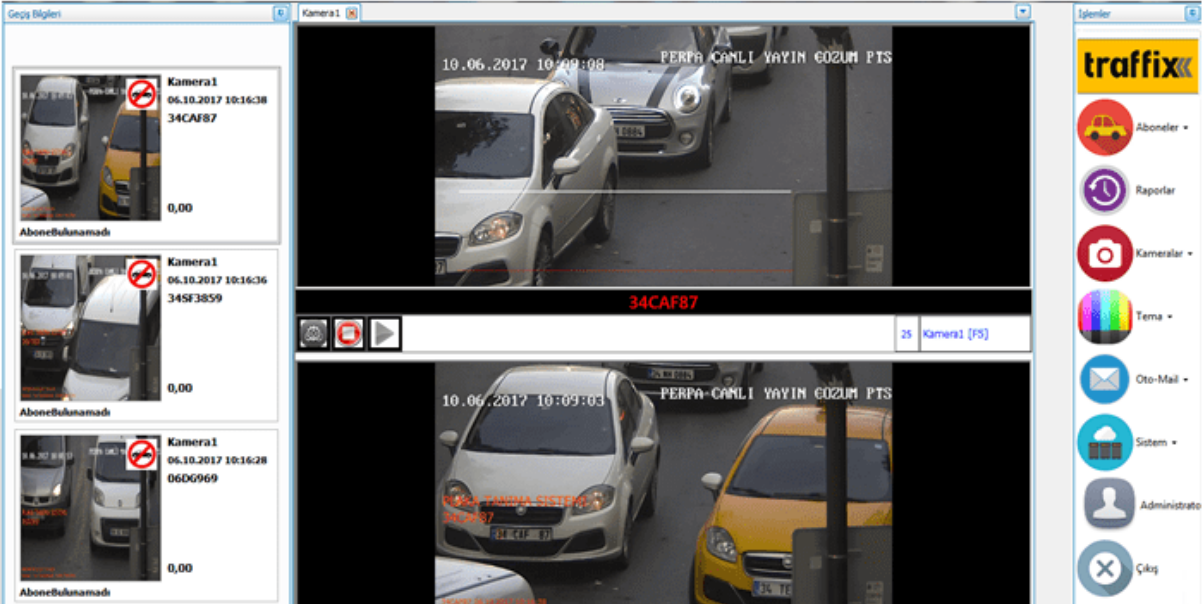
Geçiş Bilgileri

Kamera1
06.10.2017 10:16:38
34CAF87
0,00
AboneBulunamadı

Kamera1
06.10.2017 10:16:36
34SF3859
0,00
AboneBulunamadı

Kamera1
06.10.2017 10:16:28
06DG969
0,00
AboneBulunamadı

Kamera1

10.06.2017 10:09:08 PERPA CANLI YAYIN COZUM PTS

34CAF87

25 Kamera1 [F5]

10.06.2017 10:09:03 PERPA CANLI YAYIN COZUM PTS

PLAKA TANIMA SISTEMI
34CAF87

34 CAF 87

İşlemler
traffix
Aboneler
Raporlar
Kameralar
Tema
Oto-Mail
Sistem
Administrato
Çıkış